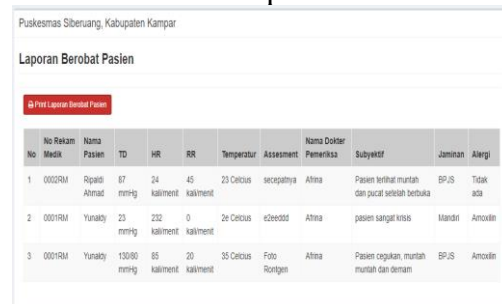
Puskesmas Siberuang, Kabupaten Kampar

Laporan Berobat Pasien

Print Laporan Berobat Pasien

| No | No Rekam Medik | Nama Pasien | TD | HR | RR | Temperatur | Assesment | Nama Dokter Pemeriksa | Subyektif | Jaminan | Alergi |
|---|---|---|---|---|---|---|---|---|---|---|---|
| 1 | 0002RM | Ripaldi Ahmad | 87 mmHg | 24 kali/menit | 45 kali/menit | 23 Celcius | secepatnya | Afrina | Pasien terlihat muntah dan pucat setelah berbuka | BPJS | Tidak ada |
| 2 | 0001RM | Yunaldy | 23 mmHg | 232 kali/menit | 0 kali/menit | 2e Celcius | e2eeddd | Afrina | pasien sangat krisis | Mandiri | Amoxilin |
| 3 | 0001RM | Yunaldy | 130/80 mmHg | 85 kali/menit | 20 kali/menit | 35 Celcius | Foto Rontgen | Afrina | Pasien cegukan, muntah muntah dan demam | BPJS | Amoxilin |